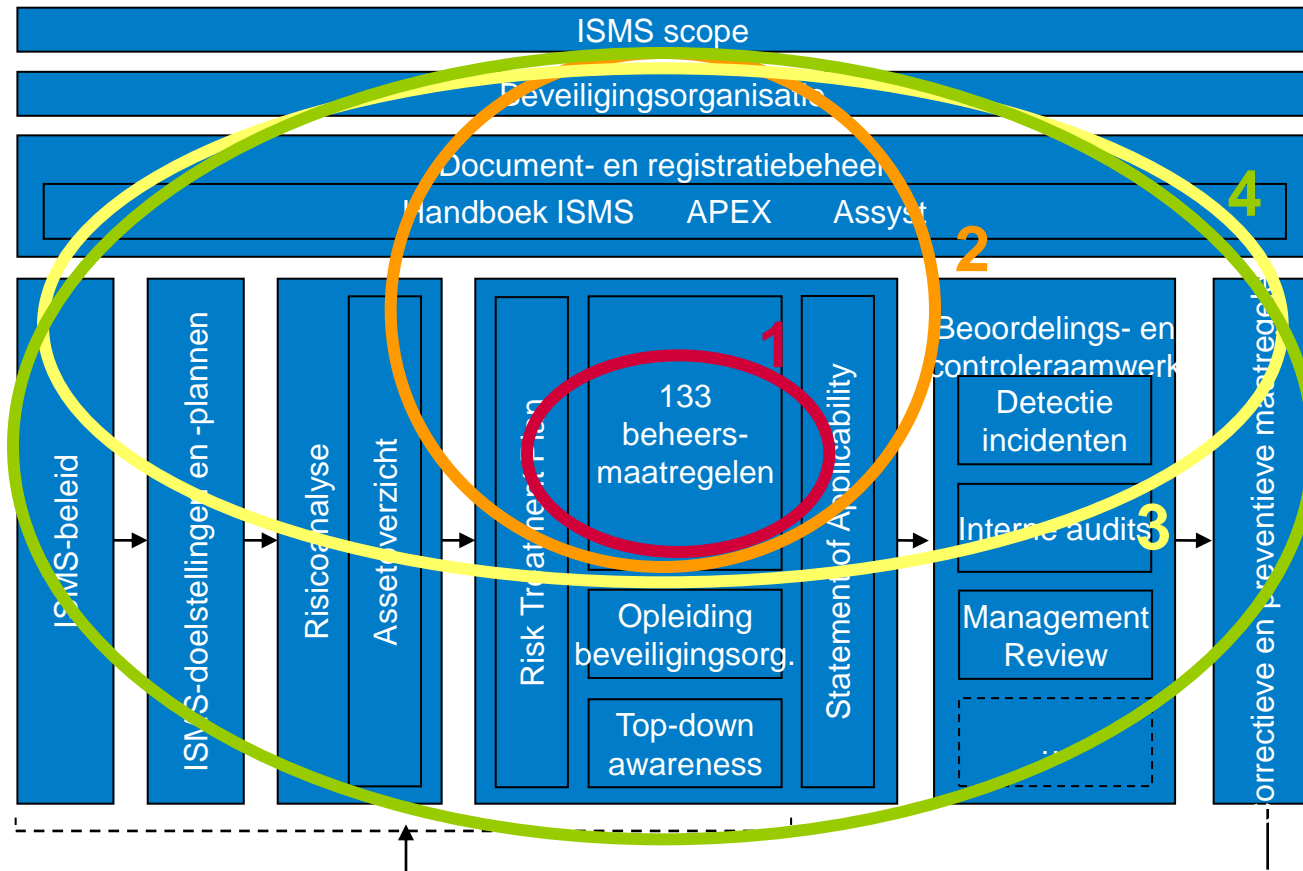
ISMS scope

Beveiligingsorganisatie

Document- en registratiebeheer

Handboek ISMS APEX Assyst

4

2

ISMS-beleid

ISMS-doelstellingen en -plannen

Risicoanalyse

Assetoverzicht

Risk Treatment Plan

1

133 beheers-maatregelen

Opleiding beveiligingsorg.

Top-down awareness

Statement of Applicability

Beoordelings- en controleraamwerk

Detectie incidenten

Interne audits

3

Management Review

...

Correctieve en preventieve maatregelen